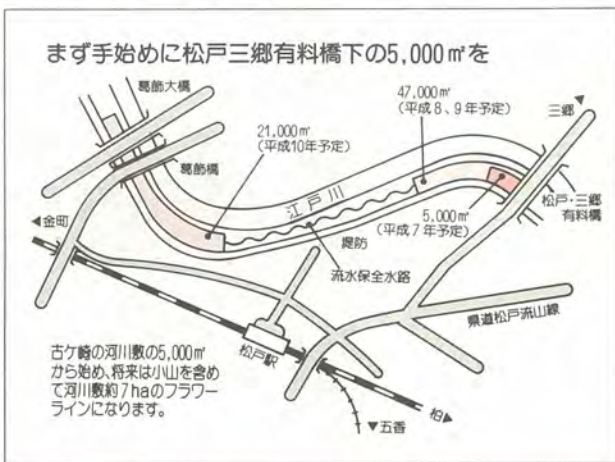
まず手始めに松戸三郷有料橋下の5,000㎡を

葛飾大橋

47,000㎡
(平成8、9年予定)

三郷

21,000㎡
(平成10年予定)

葛飾橋

江戸川

松戸・三郷有料橋

◀金町

5,000㎡
(平成7年予定)

堤防

流水保全水路

県道松戸流山線

古ケ崎の河川敷の5,000㎡から始め、将来は小山を含めて河川敷約7haのフラワーラインになります。

松戸駅

柏▶

▼五香